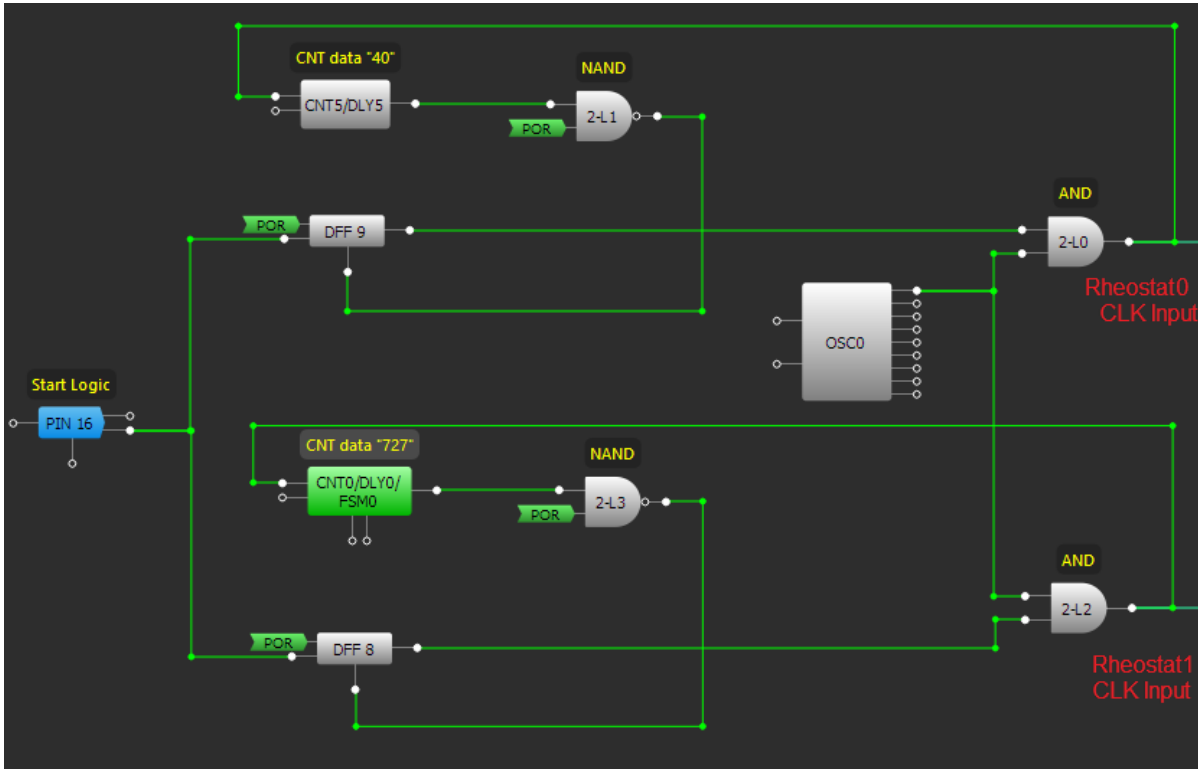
CNT data "40"

CNT5/DLY5

NAND

POR

2-L1

POR

DFF 9

AND

2-L0

Rheostat0 CLK Input

OSC0

Start Logic

PIN 16

CNT data "727"

CNT0/DLY0/ FSM0

NAND

POR

2-L3

AND

2-L2

POR

DFF 8

Rheostat1 CLK Input